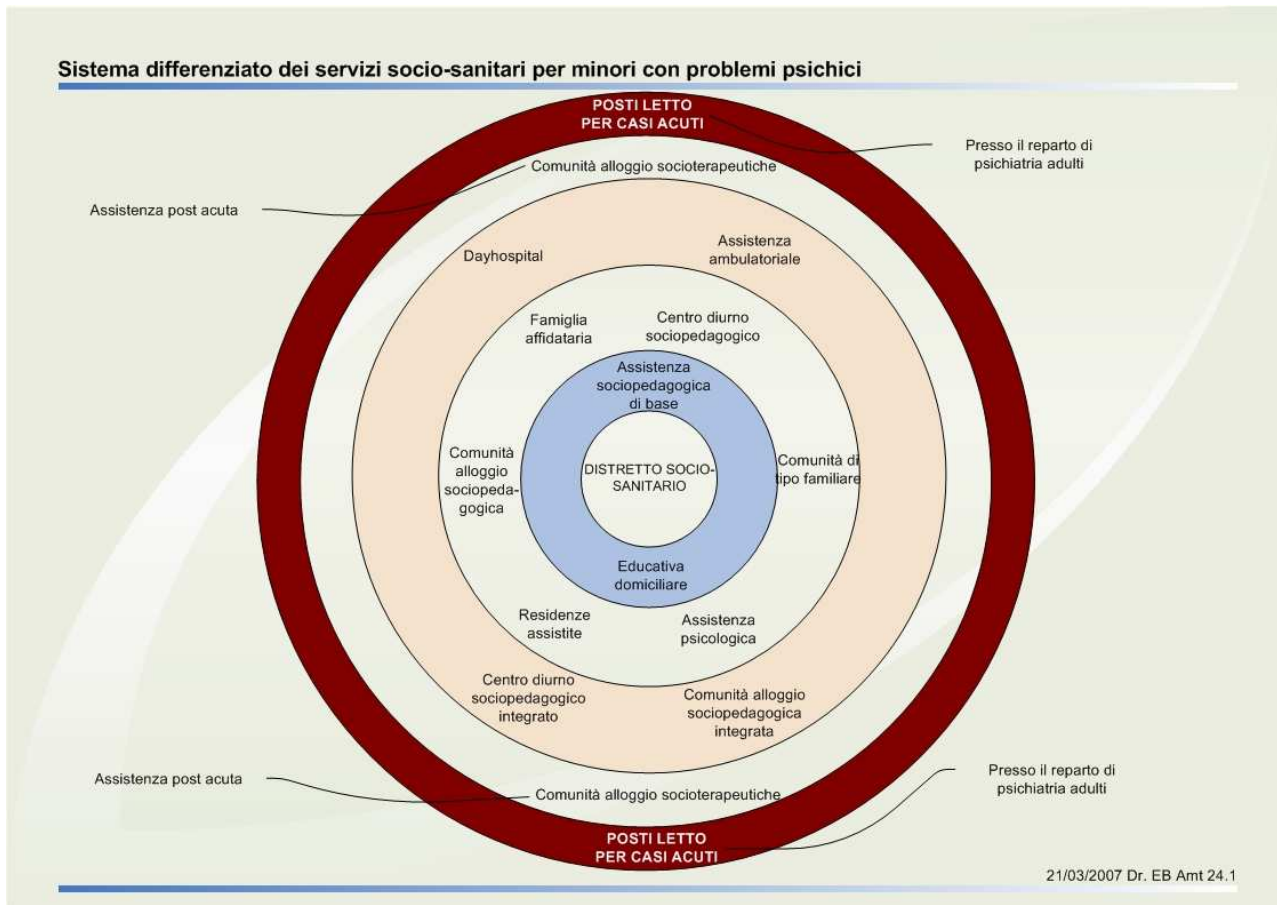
Sistema differenziato dei servizi socio-sanitari per minori con problemi psichici

POSTI LETTO PER CASI ACUTI

Presso il reparto di psichiatria adulti

Comunità alloggio socioterapeutiche

Assistenza post acuta

Dayhospital

Assistenza ambulatoriale

Famiglia affidataria

Centro diurno sociopedagogico

Assistenza sociopedagogica di base

Comunità alloggio sociopedagogica

DISTRETTO SOCIO-SANITARIO

Comunità di tipo familiare

Educativa domiciliare

Residenze assistite

Assistenza psicologica

Centro diurno sociopedagogico integrato

Comunità alloggio sociopedagogica integrata

Assistenza post acuta

Presso il reparto di psichiatria adulti

Comunità alloggio socioterapeutiche

POSTI LETTO PER CASI ACUTI

21/03/2007 Dr. EB Amt 24.1